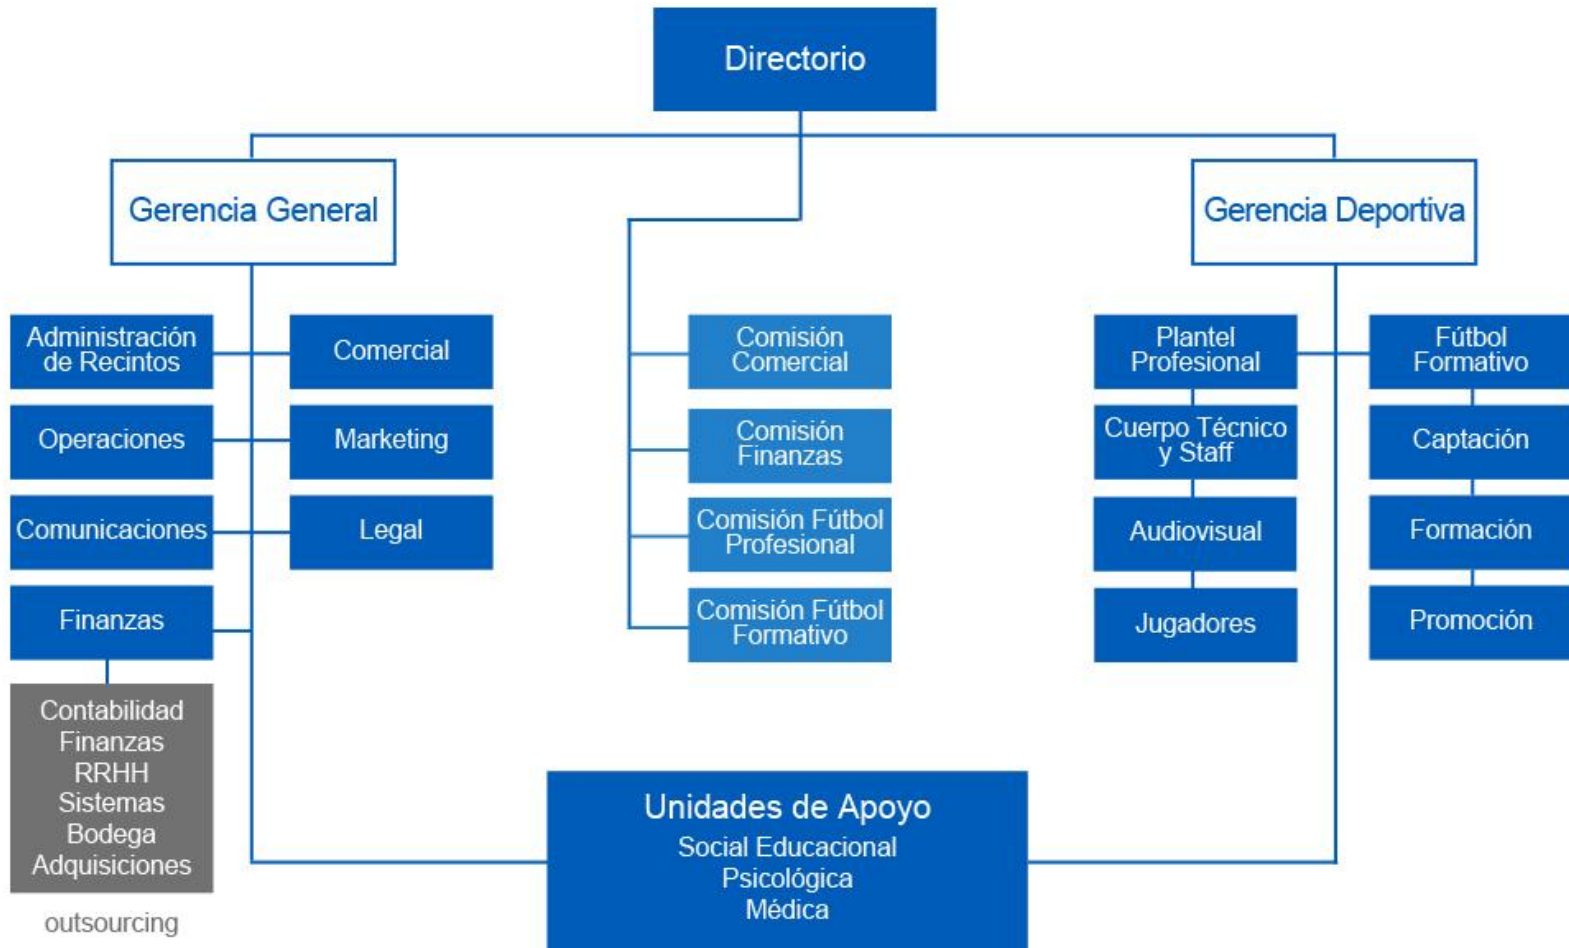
Directorio

Gerencia General

Gerencia Deportiva

Administración de Recintos

Comercial

Operaciones

Marketing

Comunicaciones

Legal

Finanzas

Contabilidad
Finanzas
RRHH
Sistemas
Bodega
Adquisiciones

outsourcing

Comisión Comercial

Comisión Finanzas

Comisión Fútbol Profesional

Comisión Fútbol Formativo

Plantel Profesional

Cuerpo Técnico y Staff

Audiovisual

Jugadores

Fútbol Formativo

Captación

Formación

Promoción

Unidades de Apoyo
Social Educacional
Psicológica
Médica